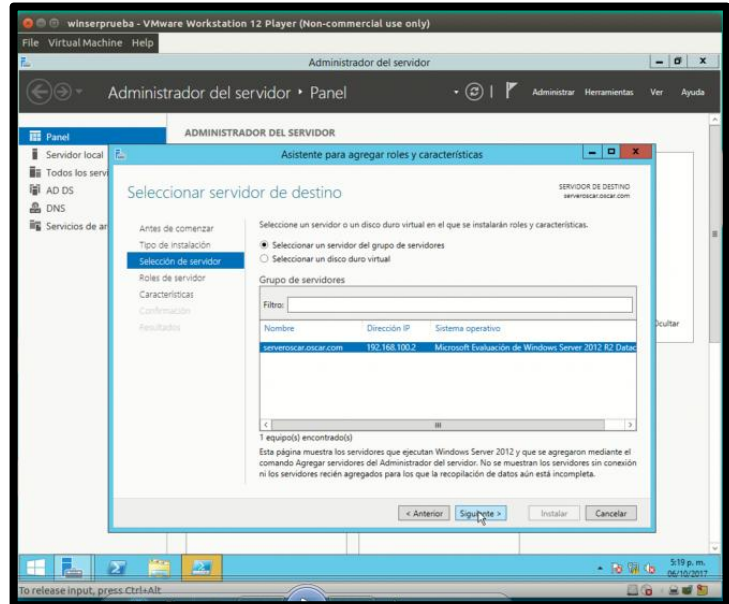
winserprueba - VMware Workstation 12 Player (Non-commercial use only)

File Virtual Machine Help

Administrador del servidor

Administrador del servidor • Panel

Administrar Herramientas Ver Ayuda

Panel
Servidor local
Todos los servi
AD DS
DNS
Servicios de ar

ADMINISTRADOR DEL SERVIDOR

Asistente para agregar roles y características

Seleccionar servidor de destino

SERVIDOR DE DESTINO
serveroscar.oscar.com

Antes de comenzar
Tipo de instalación
Selección de servidor
Roles de servidor
Características
Confirmación
Resultados

Seleccione un servidor o un disco duro virtual en el que se instalarán roles y características.

Seleccionar un servidor del grupo de servidores
Seleccionar un disco duro virtual

Grupo de servidores

Filtro:

| Nombre | Dirección IP | Sistema operativo |
|---|---|---|
| serveroscar.oscar.com | 192.168.100.2 | Microsoft Evaluación de Windows Server 2012 R2 Datac |

1 equipo(s) encontrado(s)

Esta página muestra los servidores que ejecutan Windows Server 2012 y que se agregaron mediante el comando Agregar servidores del Administrador del servidor. No se muestran los servidores sin conexión ni los servidores recién agregados para los que la recopilación de datos aún está incompleta.

< Anterior Siguiente > Instalar Cancelar

Ocultar

5:19 p. m.
06/10/2017

To release input, press Ctrl+Alt